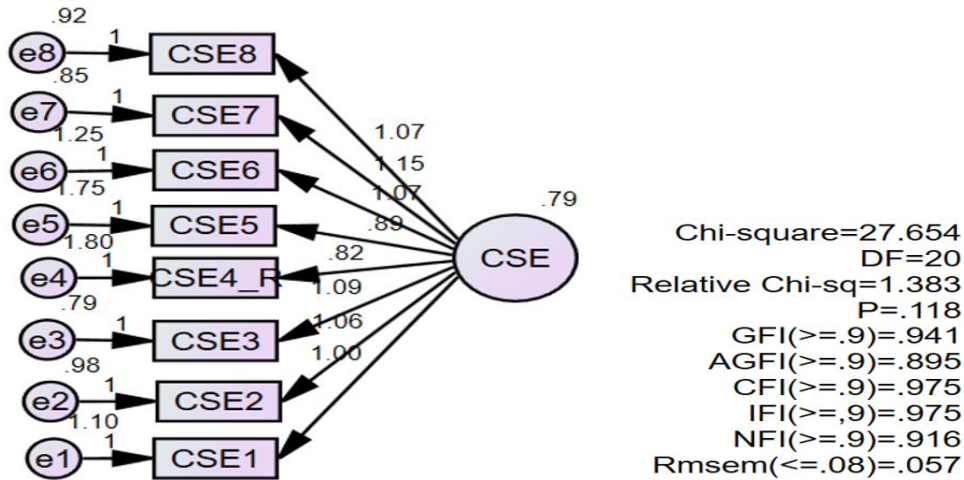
.92
e8
1
CSE8
.85
e7
1
CSE7
1.25
e6
1
CSE6
1.75
e5
1
CSE5
1.80
e4
1
CSE4_R
.79
e3
1
CSE3
.98
e2
1
CSE2
1.10
e1
1
CSE1
1.07
1.15
1.07
.89
.82
1.09
1.06
1.00
.79
CSE

Chi-square=27.654
DF=20
Relative Chi-sq=1.383
P=.118
GFI(>=.9)=.941
AGFI(>=.9)=.895
CFI(>=.9)=.975
IFI(>=,9)=.975
NFI(>=.9)=.916
Rmsem(<=.08)=.057